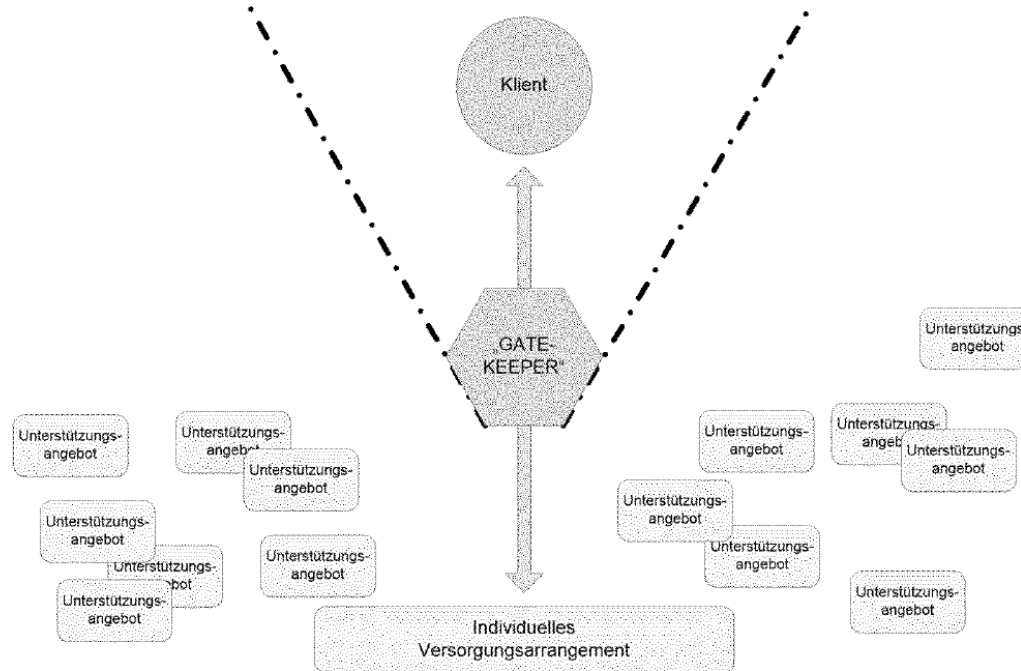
Klient

„GATE-KEEPER"

Unterstützungs-angebot

Unterstützungs-angebot

Unterstützungs-angebot

Unterstützungs-angebot

Unterstützungs-angebot

Unterstützungs-angebot

Unterstützungs-angebot

Unterstützungs-angebot

Unterstützungs-angebot

Unterstützungs-angebot

Unterstützungs-angebot

Unterstützungs-angebot

Unterstützungs-angebot

Unterstützungs-angebot

Individuelles Versorgungsarrangement